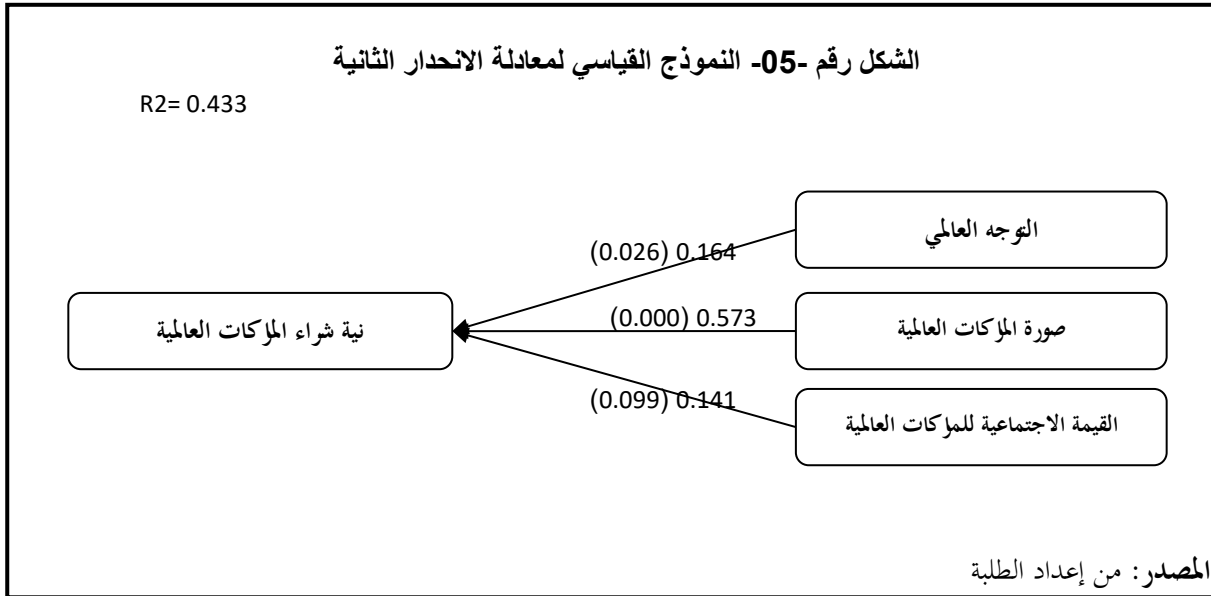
الشكل رقم -05- النموذج القياسي لمعادلة الانحدار الثانية

R2= 0.433

التوجه العالمي

(0.026) 0.164

صورة الماركات العالمية

(0.000) 0.573

نية شراء الماركات العالمية

القيمة الاجتماعية للماركات العالمية

(0.099) 0.141

المصدر: من إعداد الطلبة